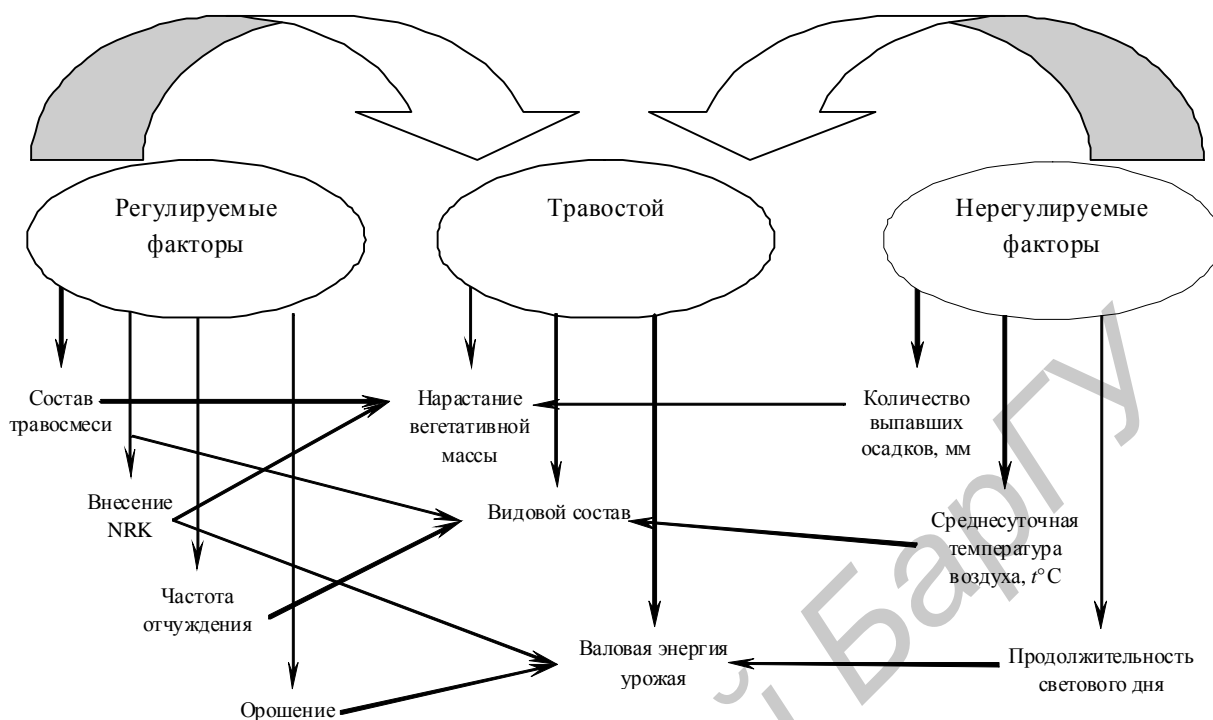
Регулируемые факторы

Травостой

Нерегулируемые факторы

Состав травосмеси

Нарастание вегетативной массы

Количество выпавших осадков, мм

Внесение NRK

Видовой состав

Среднесуточная температура воздуха, $t°C$

Частота отчуждения

Валовая энергия урожая

Продолжительность светового дня

Орошение

БарГУ